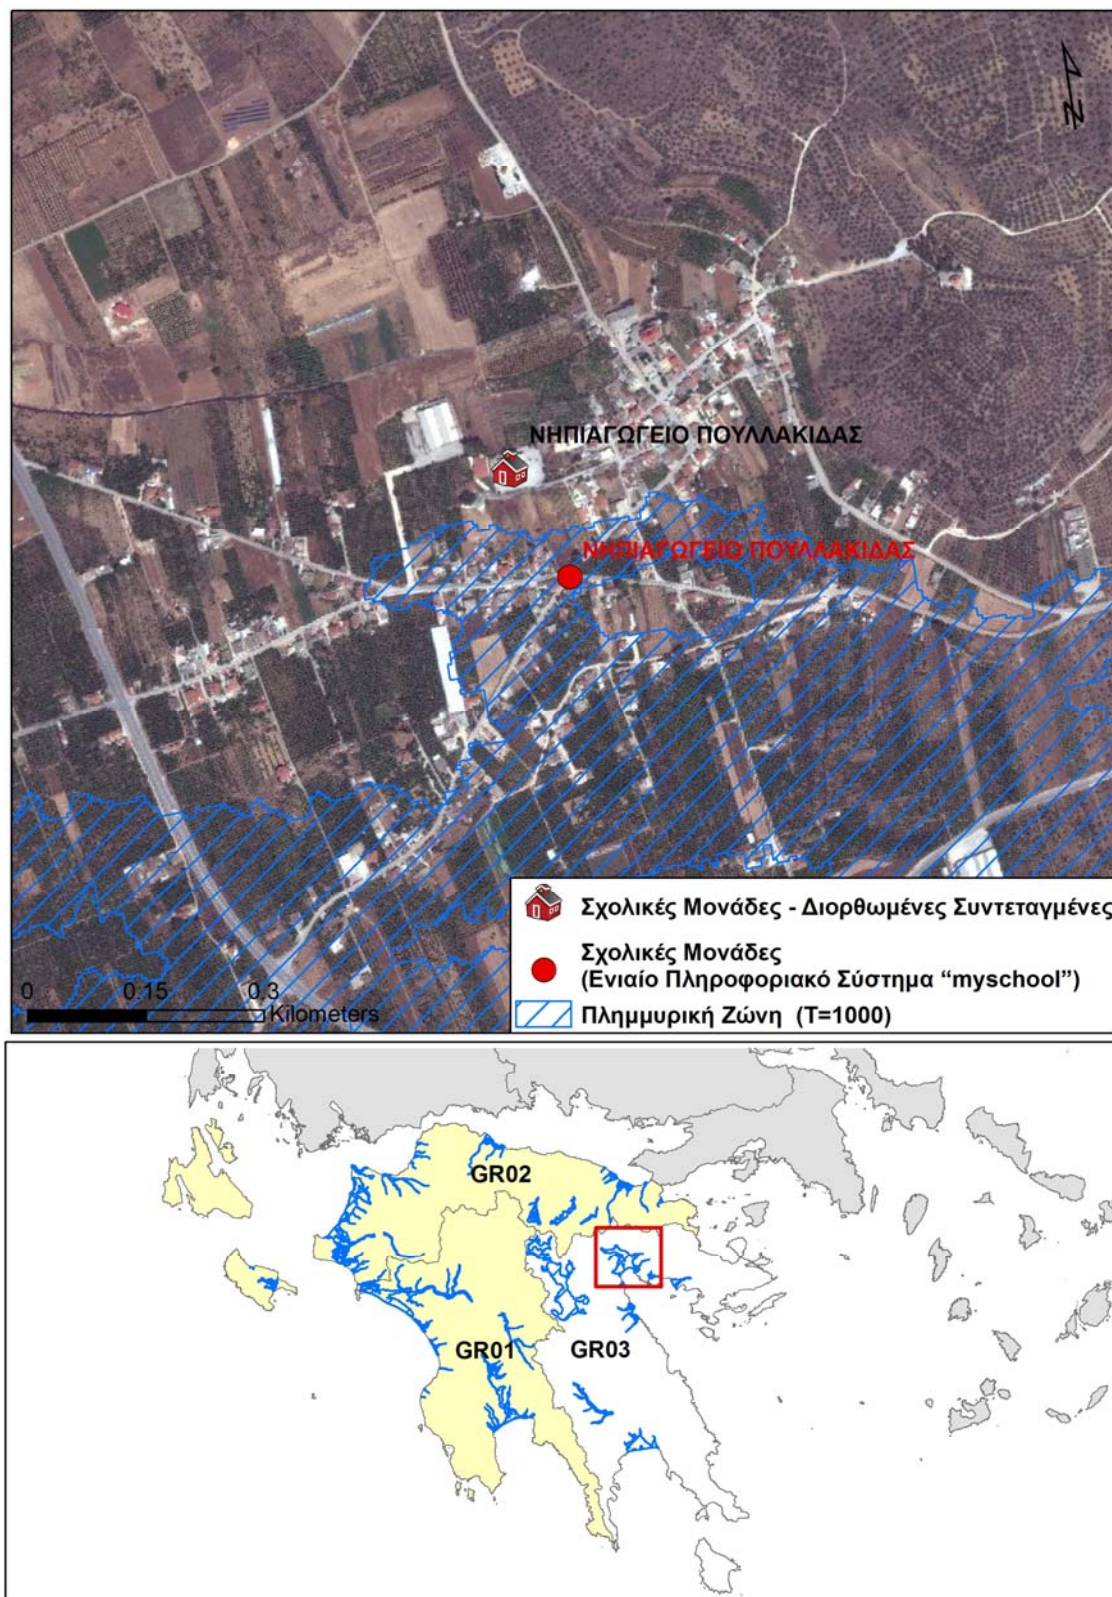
N

ΝΗΠΙΑΓΩΓΕΙΟ ΠΟΥΛΛΑΚΙΔΑΣ

ΝΗΠΙΑΓΩΓΕΙΟ ΠΟΥΛΛΑΚΙΔΑΣ

0 0.15 0.3 Kilometers

Σχολικές Μονάδες - Διορθωμένες Συντεταγμένες

Σχολικές Μονάδες (Ενιαίο Πληροφοριακό Σύστημα "myschool")

Πλημμυρική Ζώνη (T=1000)

GR02

GR01

GR03